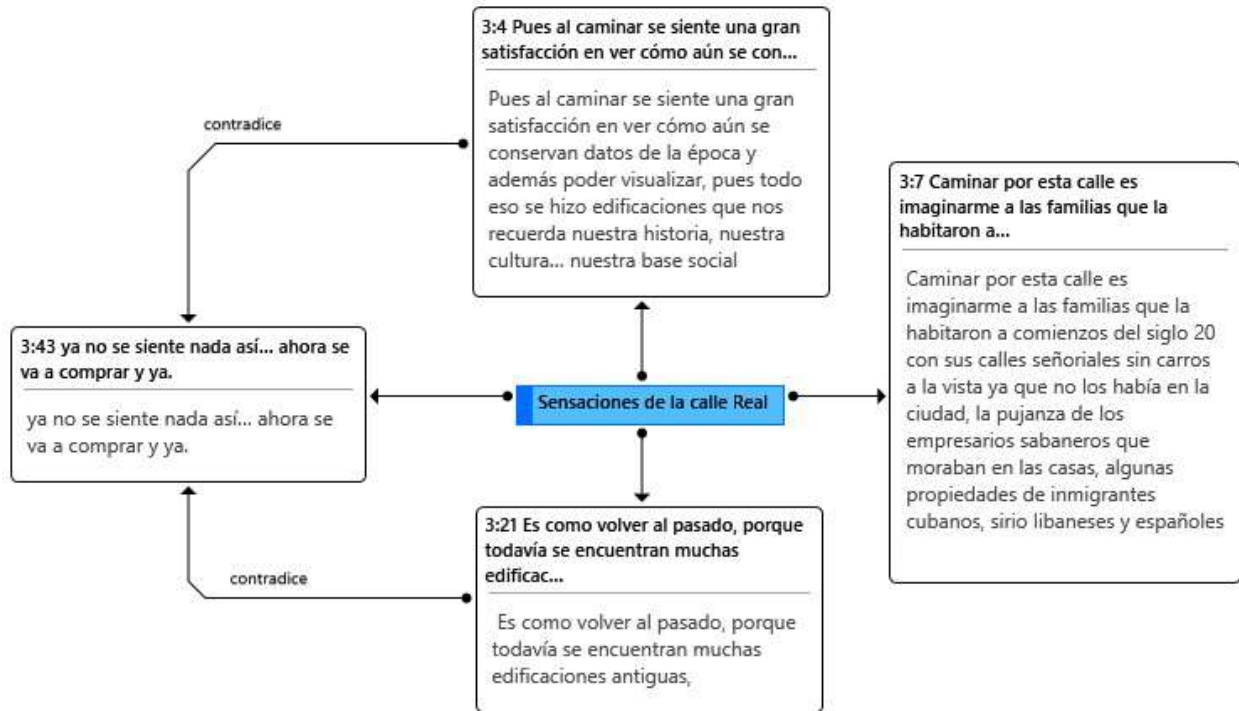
3:4 Pues al caminar se siente una gran satisfacción en ver cómo aún se con...

Pues al caminar se siente una gran satisfacción en ver cómo aún se conservan datos de la época y además poder visualizar, pues todo eso se hizo edificaciones que nos recuerda nuestra historia, nuestra cultura... nuestra base social

contradice

3:7 Caminar por esta calle es imaginarme a las familias que la habitaron a...

Caminar por esta calle es imaginarme a las familias que la habitaron a comienzos del siglo 20 con sus calles señoriales sin carros a la vista ya que no los había en la ciudad, la pujanza de los empresarios sabaneros que moraban en las casas, algunas propiedades de inmigrantes cubanos, sirio libaneses y españoles

3:43 ya no se siente nada así... ahora se va a comprar y ya.

ya no se siente nada así... ahora se va a comprar y ya.

Sensaciones de la calle Real

contradice

3:21 Es como volver al pasado, porque todavía se encuentran muchas edificac...

Es como volver al pasado, porque todavía se encuentran muchas edificaciones antiguas,